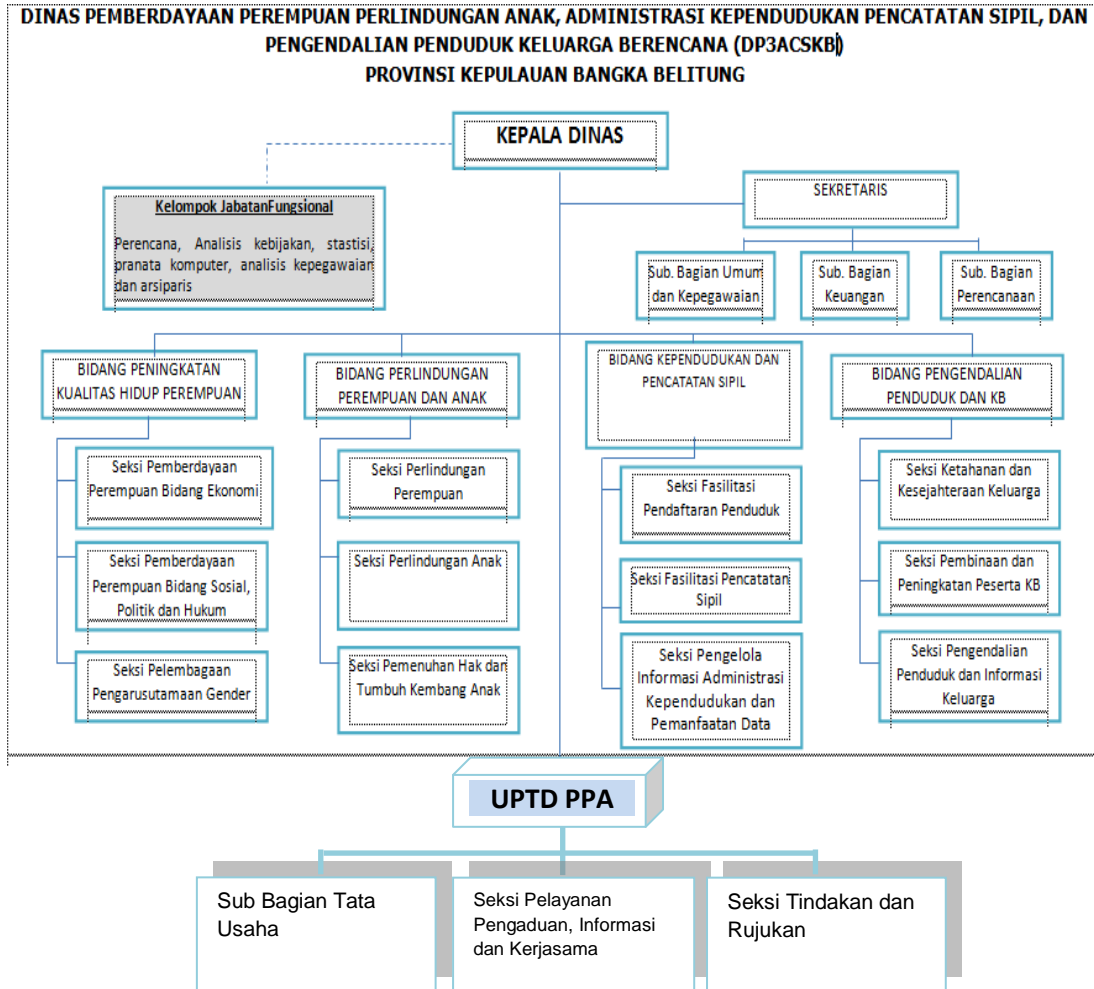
DINAS PEMBERDAYAAN PEREMPUAN PERLINDUNGAN ANAK, ADMINISTRASI KEPENDUDUKAN PENCATATAN SIPIL, DAN PENGENDALIAN PENDUDUK KELUARGA BERENCANA (DP3ACSKB)
PROVINSI KEPULAUAN BANGKA BELITUNG

KEPALA DINAS

Kelompok JabatanFungsional

Perencana, Analisis kebijakan, stastisi, pranata komputer, analisis kepegawaian dan arsiparis

SEKRETARIS

Sub. Bagian Umum dan Kepegawaian

Sub. Bagian Keuangan

Sub. Bagian Perencanaan

BIDANG PENINGKATAN KUALITAS HIDUP PEREMPUAN

Seksi Pemberdayaan Perempuan Bidang Ekonomi

Seksi Pemberdayaan Perempuan Bidang Sosial, Politik dan Hukum

Seksi Pelembagaan Pengarusutamaan Gender

BIDANG PERLINDUNGAN PEREMPUAN DAN ANAK

Seksi Perlindungan Perempuan

Seksi Perlindungan Anak

Seksi Pemenuhan Hak dan Tumbuh Kembang Anak

BIDANG KEPENDUDUKAN DAN PENCATATAN SIPIL

Seksi Fasilitasi Pendaftaran Penduduk

Seksi Fasilitasi Pencatatan Sipil

Seksi Pengelola Informasi Administrasi Kependudukan dan Pemanfaatan Data

BIDANG PENGENDALIAN PENDUDUK DAN KB

Seksi Ketahanan dan Kesejahteraan Keluarga

Seksi Pembinaan dan Peningkatan Peserta KB

Seksi Pengendalian Penduduk dan Informasi Keluarga

UPTD PPA

Sub Bagian Tata Usaha

Seksi Pelayanan Pengaduan, Informasi dan Kerjasama

Seksi Tindakan dan Rujukan